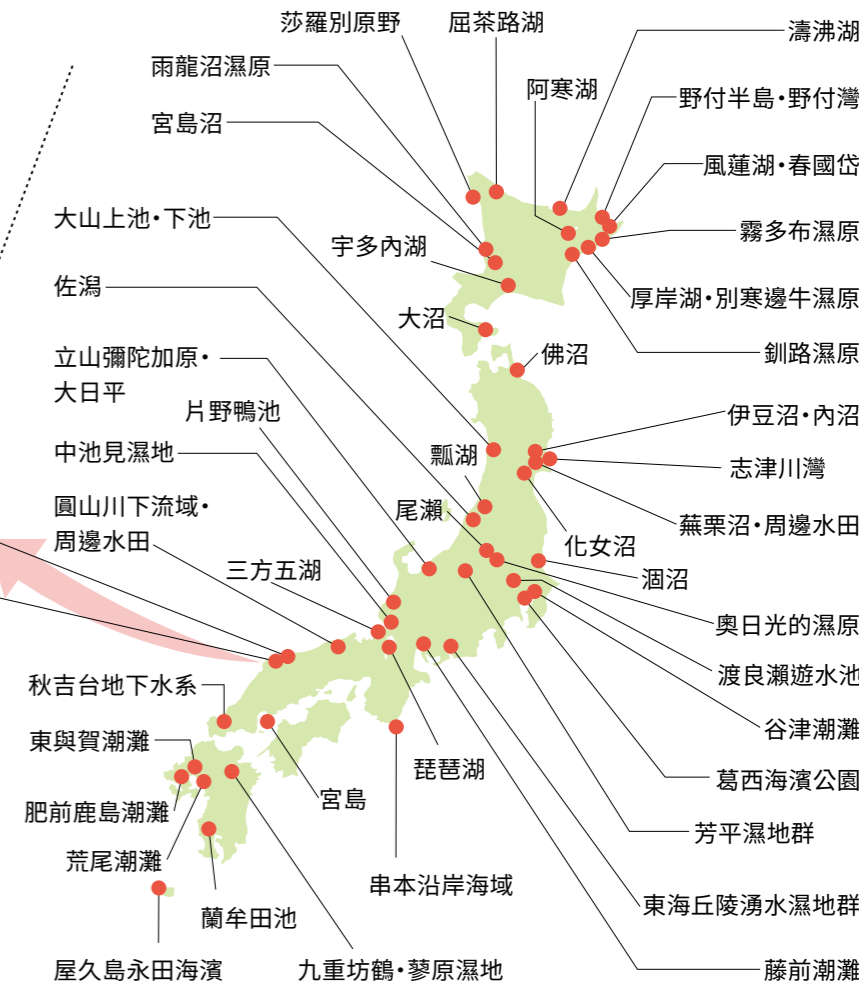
莎羅別原野
屈茶路湖
濤沸湖
雨龍沼濕原
阿寒湖
野付半島•野付灣
宮島沼
風蓮湖•春國岱
霧多布濕原
大山上池•下池
宇多內湖
厚岸湖•別寒邊牛濕原
佐潟
大沼
釧路濕原
佛沼
立山彌陀加原•
大日平
片野鴨池
伊豆沼•內沼
瓢湖
志津川灣
中池見濕地
蕪栗沼•周邊水田
尾瀨
圓山川下流域•
周邊水田
化女沼
三方五湖
涸沼
奥日光的濕原
渡良瀨遊水池
秋吉台地下水系
谷津潮灘
東與賀潮灘
葛西海濱公園
琵琶湖
宮島
肥前鹿島潮灘
芳平濕地群
荒尾潮灘
串本沿岸海域
東海丘陵湧水濕地群
蘭牟田池
屋久島永田海濱
九重坊鶴•蓼原濕地
藤前潮灘